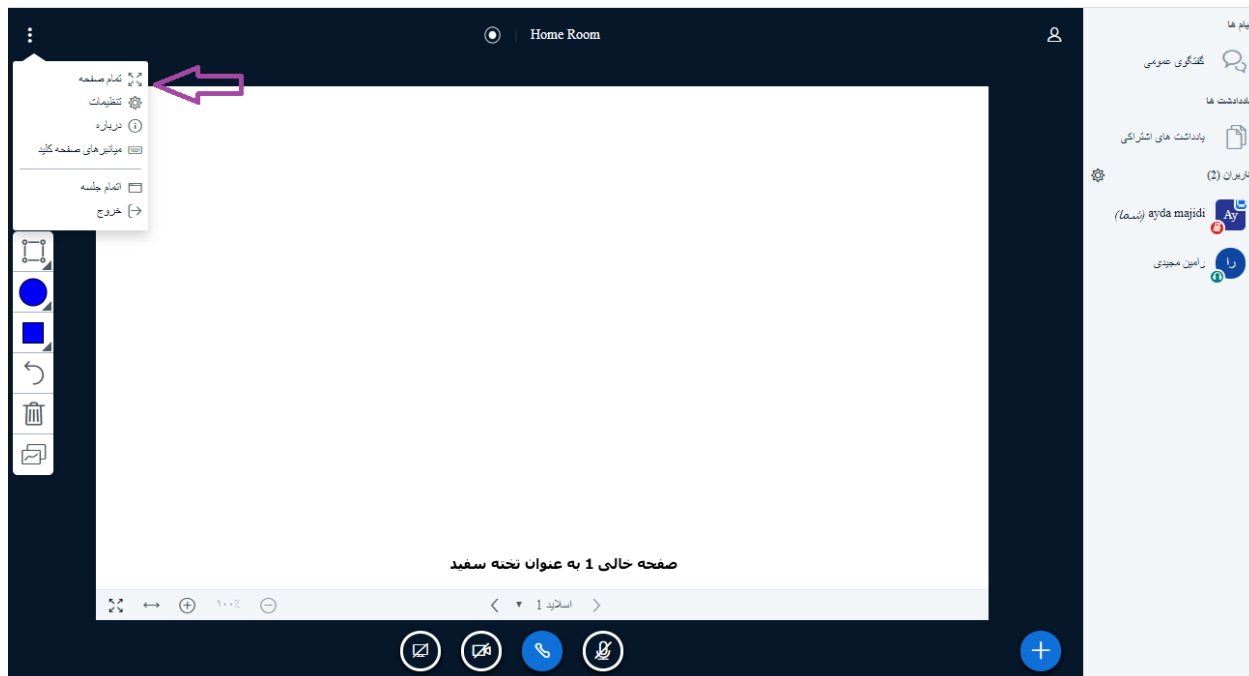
Home Room

تمام صفحه
تنظیمات
درباره
میانبرهای صفحه کلید
اتمام جلسه
خروج

صفحه خالی 1 به عنوان تخته سفید

۱۰۰٪
اسلاید 1

پیام ها
گفتگوی عمومی
یادداشت ها
یادداشت های اشتراکی
کاربران (2)
Ay ayda majidi (شما)
را رامین مجیدی